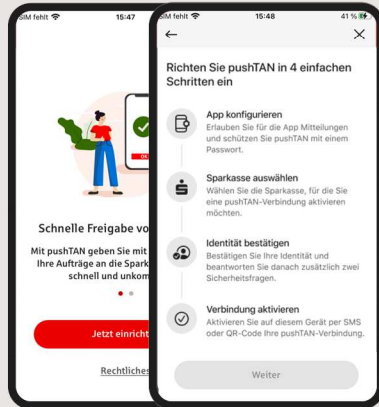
SIM fehlt
15:47

Schnelle Freigabe vo

Mit pushTAN geben Sie mit
Ihre Aufträge an die Spark
schnell und unkom

Jetzt einricht

Rechtliches

SIM fehlt
15:48
41 %

←
×

Richten Sie pushTAN in 4 einfachen Schritten ein

App konfigurieren
Erlauben Sie für die App Mitteilungen und schützen Sie pushTAN mit einem Passwort.

Sparkasse auswählen
Wählen Sie die Sparkasse, für die Sie eine pushTAN-Verbindung aktivieren möchten.

Identität bestätigen
Bestätigen Sie Ihre Identität und beantworten Sie danach zusätzlich zwei Sicherheitsfragen.

Verbindung aktivieren
Aktivieren Sie auf diesem Gerät per SMS oder QR-Code Ihre pushTAN-Verbindung.

Weiter